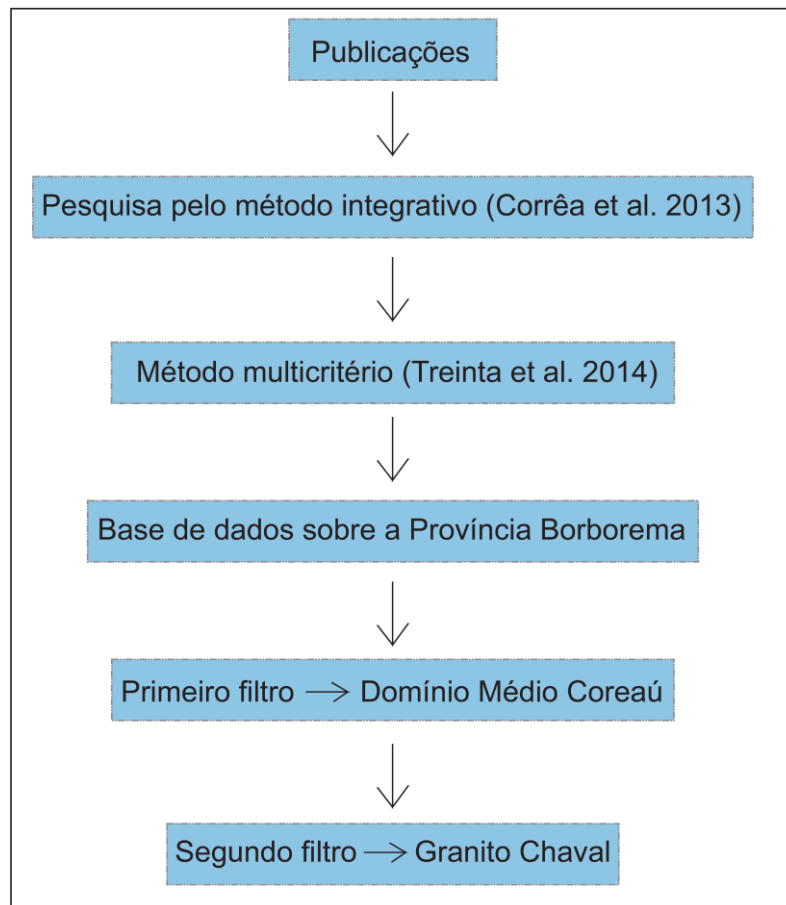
Publicações

Pesquisa pelo método integrativo (Corrêa et al. 2013)

Método multicritério (Treinta et al. 2014)

Base de dados sobre a Província Borborema

Primeiro filtro → Domínio Médio Coreaú

Segundo filtro → Granito Chaval